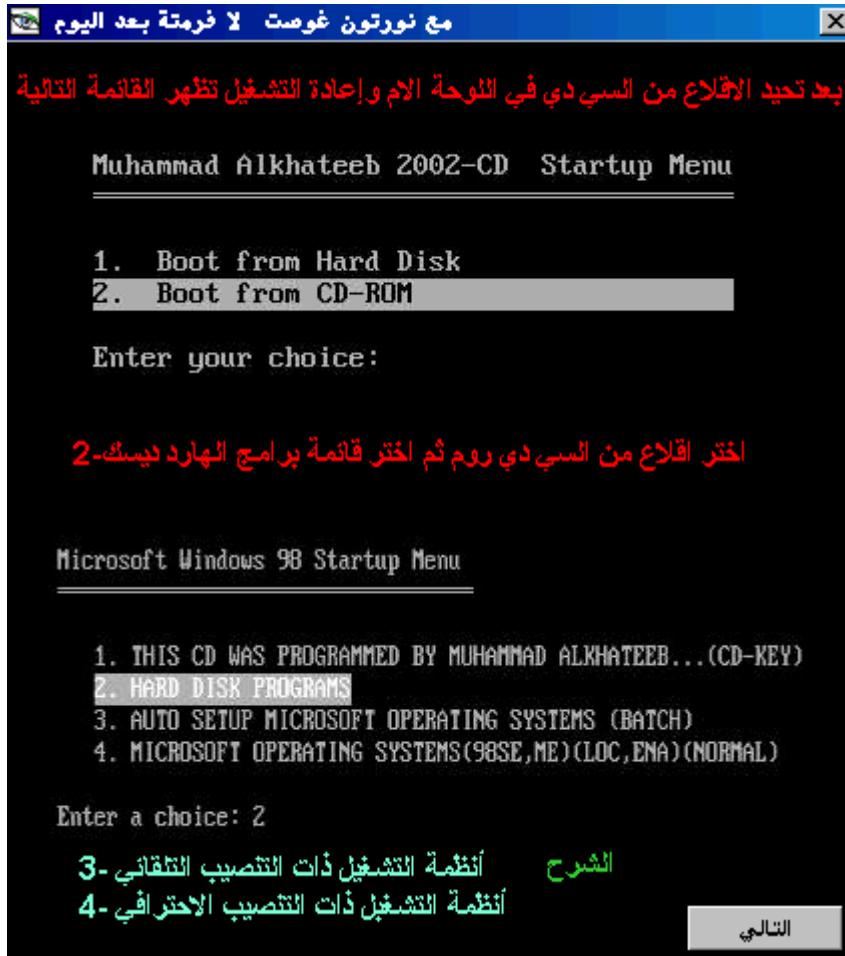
مع نورتون غوصت لا فرمتة بعد اليوم

بعد تحيد الاقلاع من السي دي في اللوحة الام وإعادة التشغيل تظهر القائمة التالية

Muhammad Alkhateeb 2002-CD Startup Menu

1. Boot from Hard Disk
2. Boot from CD-ROM

Enter your choice:

اختر اقلاع من السي دي روم ثم اختر قائمة برامج الهارد ديسك-2

Microsoft Windows 98 Startup Menu

1. THIS CD WAS PROGRAMMED BY MUHAMMAD ALKHATEEB...(CD-KEY)
2. HARD DISK PROGRAMS
3. AUTO SETUP MICROSOFT OPERATING SYSTEMS (BATCH)
4. MICROSOFT OPERATING SYSTEMS(98SE,ME)(LOC,ENA)(NORMAL)

Enter a choice: 2

الشرح أنظمة التشغيل ذات التنصيب التلقائي -3
أنظمة التشغيل ذات التنصيب الاحترافي -4

التالي